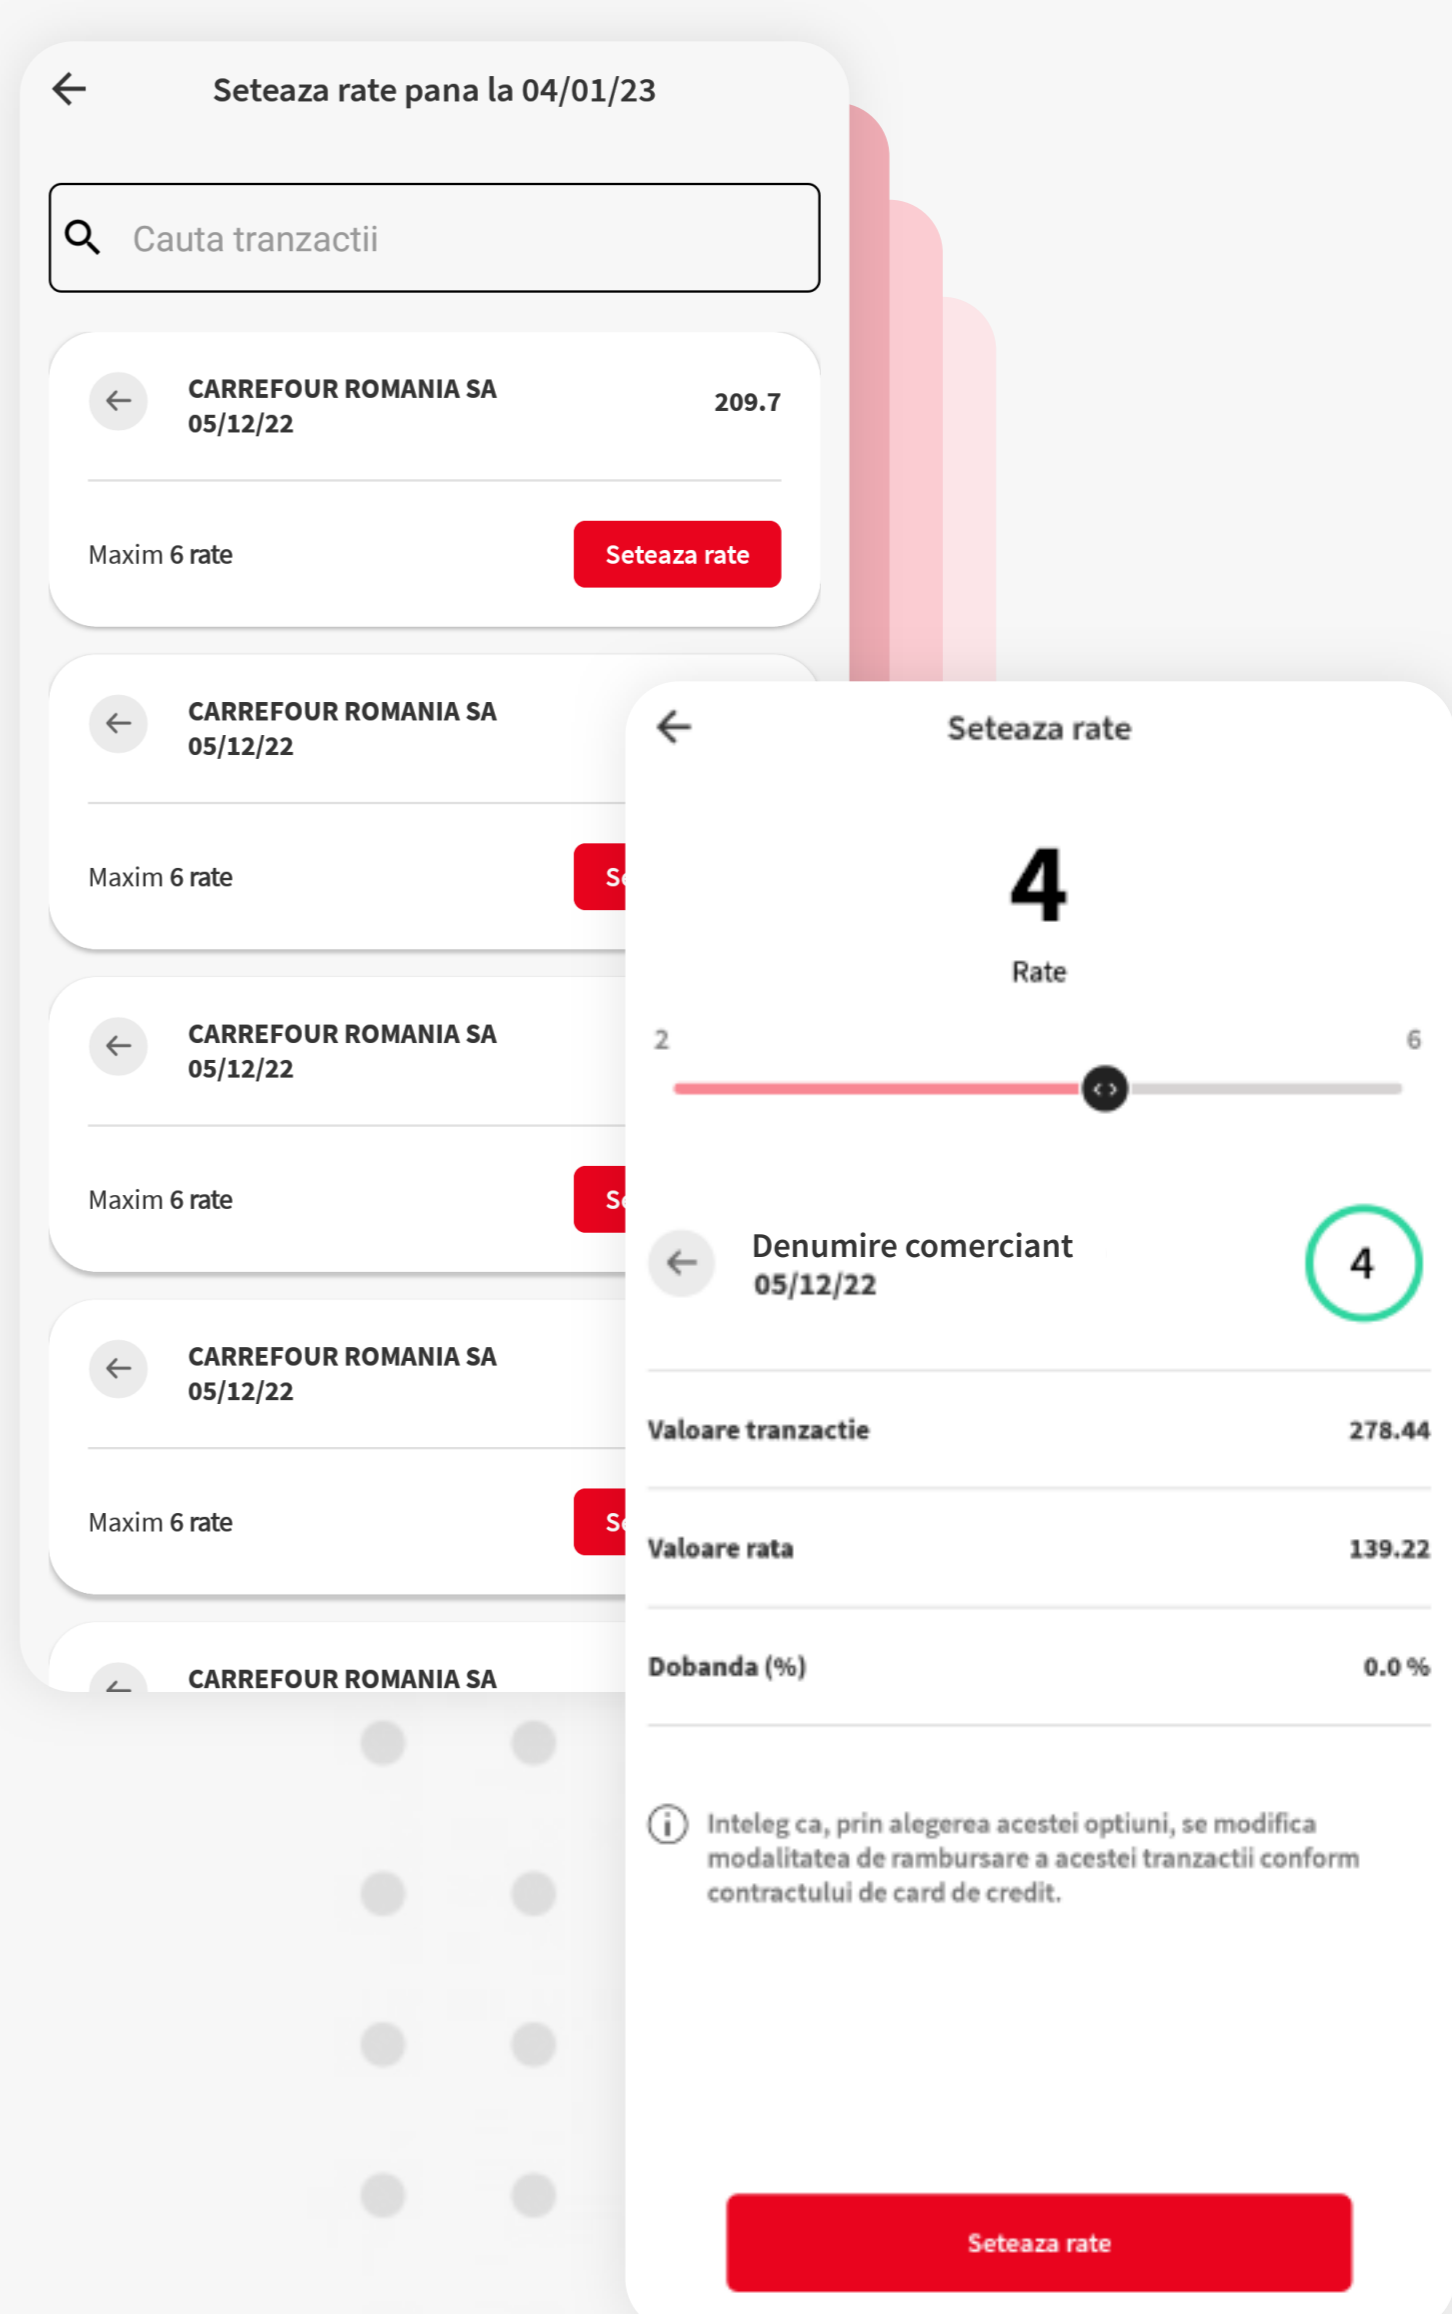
Seteaza rate pana la 04/01/23

Cauta tranzactii

CARREFOUR ROMANIA SA
05/12/22
209.7

Maxim 6 rate
Seteaza rate

CARREFOUR ROMANIA SA
05/12/22

Maxim 6 rate
Se

CARREFOUR ROMANIA SA
05/12/22

Maxim 6 rate
Se

CARREFOUR ROMANIA SA
05/12/22

Maxim 6 rate
Se

CARREFOUR ROMANIA SA

Seteaza rate

4
Rate

2
6

Denumire comerciant
05/12/22
4

| Valoare tranzactie | 278.44 |
|---|---|
| Valoare rata | 139.22 |
| Dobanda (%) | 0.0 % |

Inteleg ca, prin alegerea acestei optiuni, se modifica modalitatea de rambursare a acestei tranzactii conform contractului de card de credit.

Seteaza rate